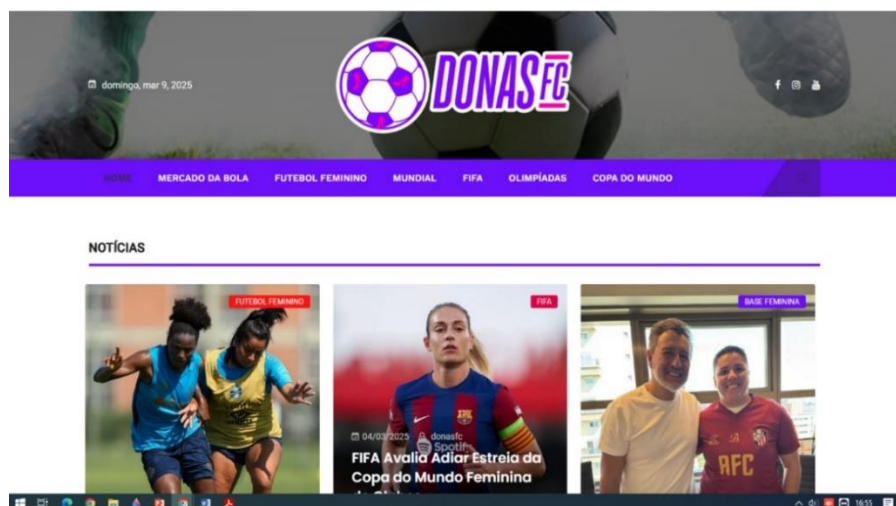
domingo, mar 9, 2025

DONAS FC

HOME MERCADO DA BOLA FUTEBOL FEMININO MUNDIAL FIFA OLIMPÍADAS COPA DO MUNDO

NOTÍCIAS

FUTEBOL FEMININO

FIFA

04/03/2025 donasfc

FIFA Avalia Adiar Estreia da Copa do Mundo Feminina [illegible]

BASE FEMININA

16:55